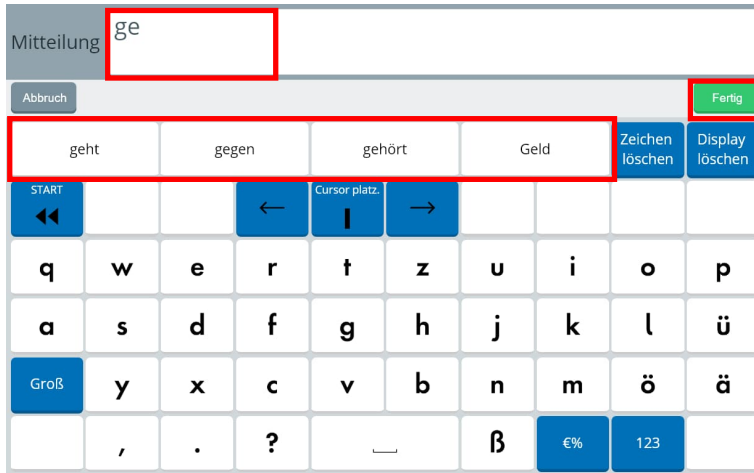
Mitteilung ge

Abbruch

Fertig

geht | gegen | gehört | Geld

Zeichen löschen

Display löschen

START

←

Cursor platz.

→

q w e r t z u i o p

a s d f g h j k l ü

Groß y x c v b n m ö ä

, . ? ß €% 123